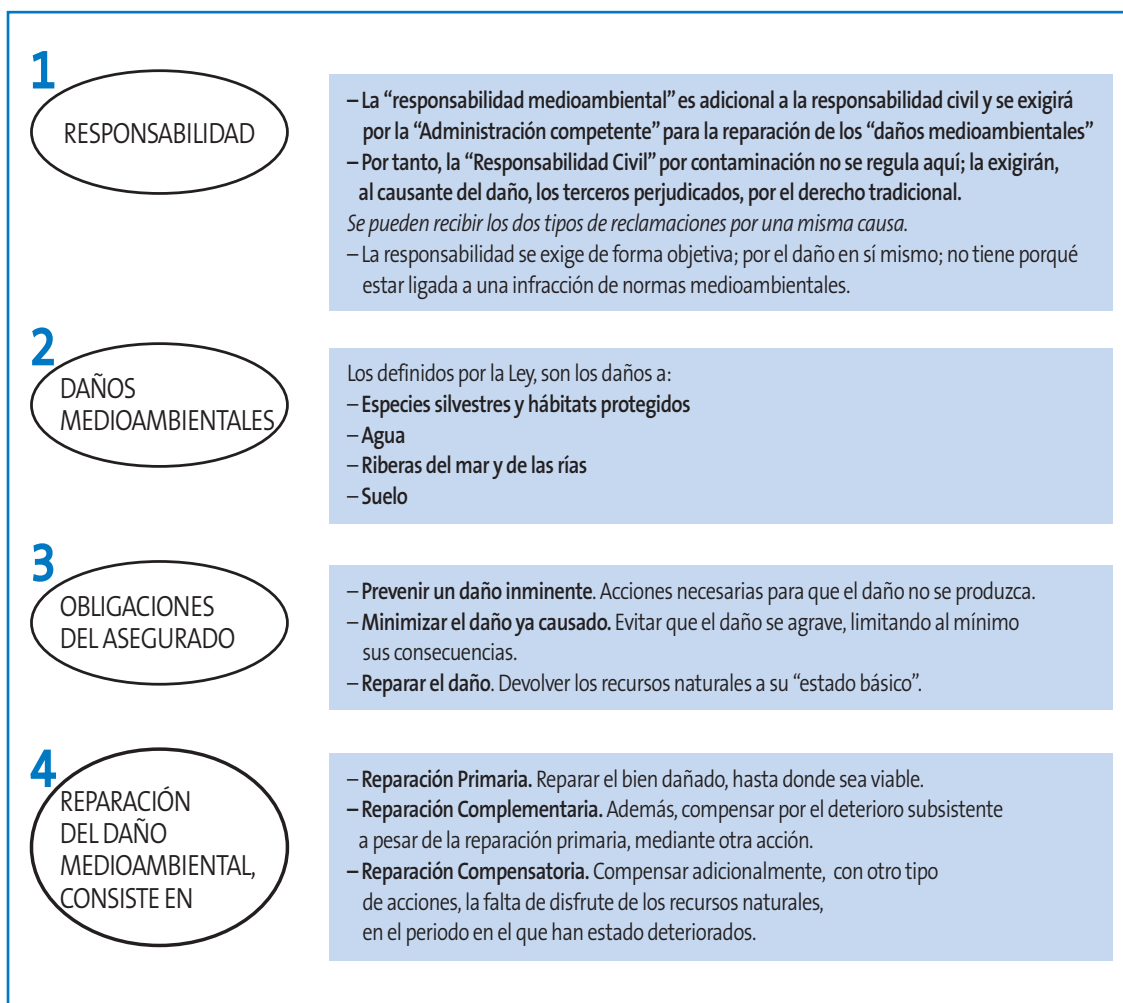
1
RESPONSABILIDAD

– La “responsabilidad medioambiental” es adicional a la responsabilidad civil y se exigirá por la “Administración competente” para la reparación de los “daños medioambientales”
– Por tanto, la “Responsabilidad Civil” por contaminación no se regula aquí; la exigirán, al causante del daño, los terceros perjudicados, por el derecho tradicional.
Se pueden recibir los dos tipos de reclamaciones por una misma causa.
– La responsabilidad se exige de forma objetiva; por el daño en sí mismo; no tiene porqué estar ligada a una infracción de normas medioambientales.

2
DAÑOS MEDIOAMBIENTALES

Los definidos por la Ley, son los daños a:
– Especies silvestres y hábitats protegidos
– Agua
– Riberas del mar y de las rías
– Suelo

3
OBLIGACIONES DEL ASEGURADO

– Prevenir un daño inminente. Acciones necesarias para que el daño no se produzca.
– Minimizar el daño ya causado. Evitar que el daño se agrave, limitando al mínimo sus consecuencias.
– Reparar el daño. Devolver los recursos naturales a su “estado básico”.

4
REPARACIÓN DEL DAÑO MEDIOAMBIENTAL, CONSISTE EN

– Reparación Primaria. Reparar el bien dañado, hasta donde sea viable.
– Reparación Complementaria. Además, compensar por el deterioro subsistente a pesar de la reparación primaria, mediante otra acción.
– Reparación Compensatoria. Compensar adicionalmente, con otro tipo de acciones, la falta de disfrute de los recursos naturales, en el periodo en el que han estado deteriorados.